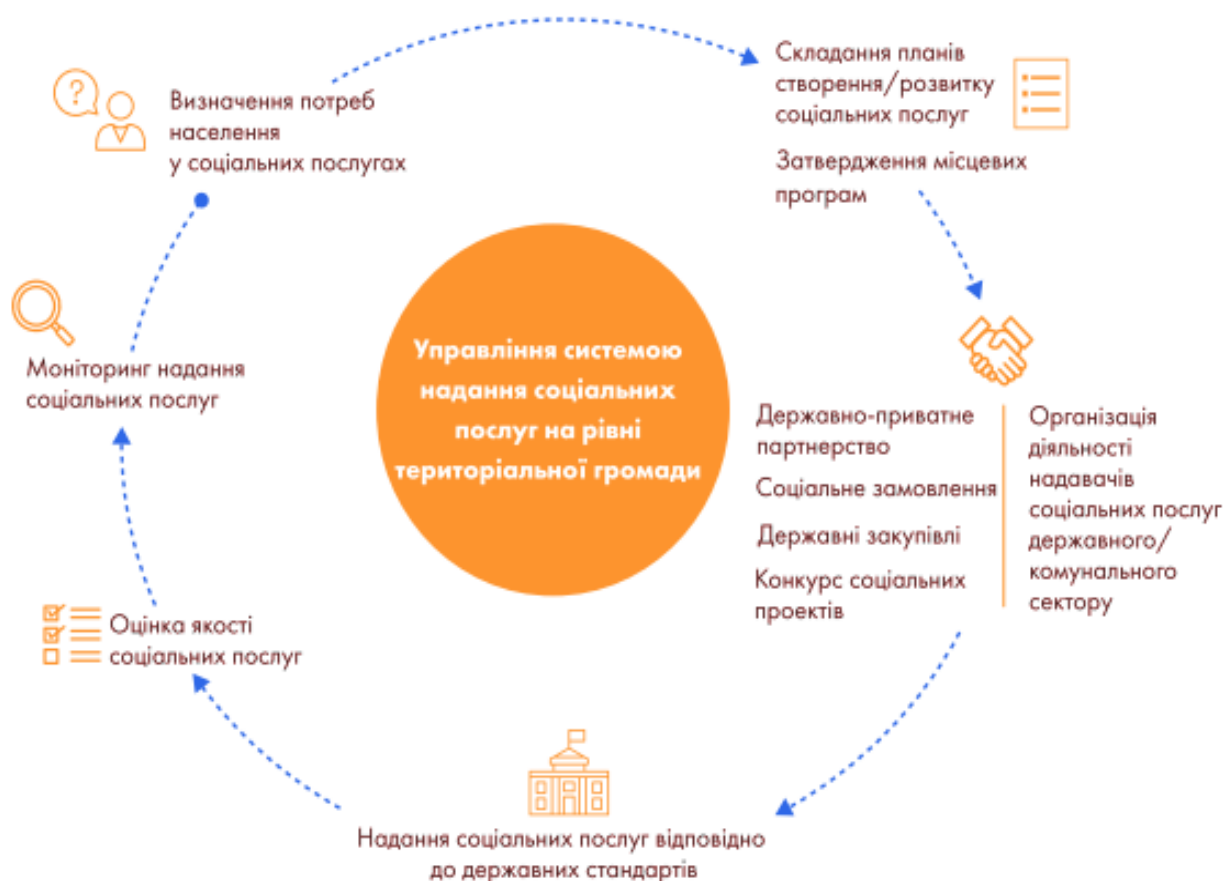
Визначення потреб населення у соціальних послугах

Складання планів створення/розвитку соціальних послуг

Затвердження місцевих програм

Управління системою надання соціальних послуг на рівні територіальної громади

Державно-приватне партнерство

Соціальне замовлення

Державні закупівлі

Конкурс соціальних проектів

Організація діяльності надавачів соціальних послуг державного/комунального сектору

Надання соціальних послуг відповідно до державних стандартів

Оцінка якості соціальних послуг

Моніторинг надання соціальних послуг